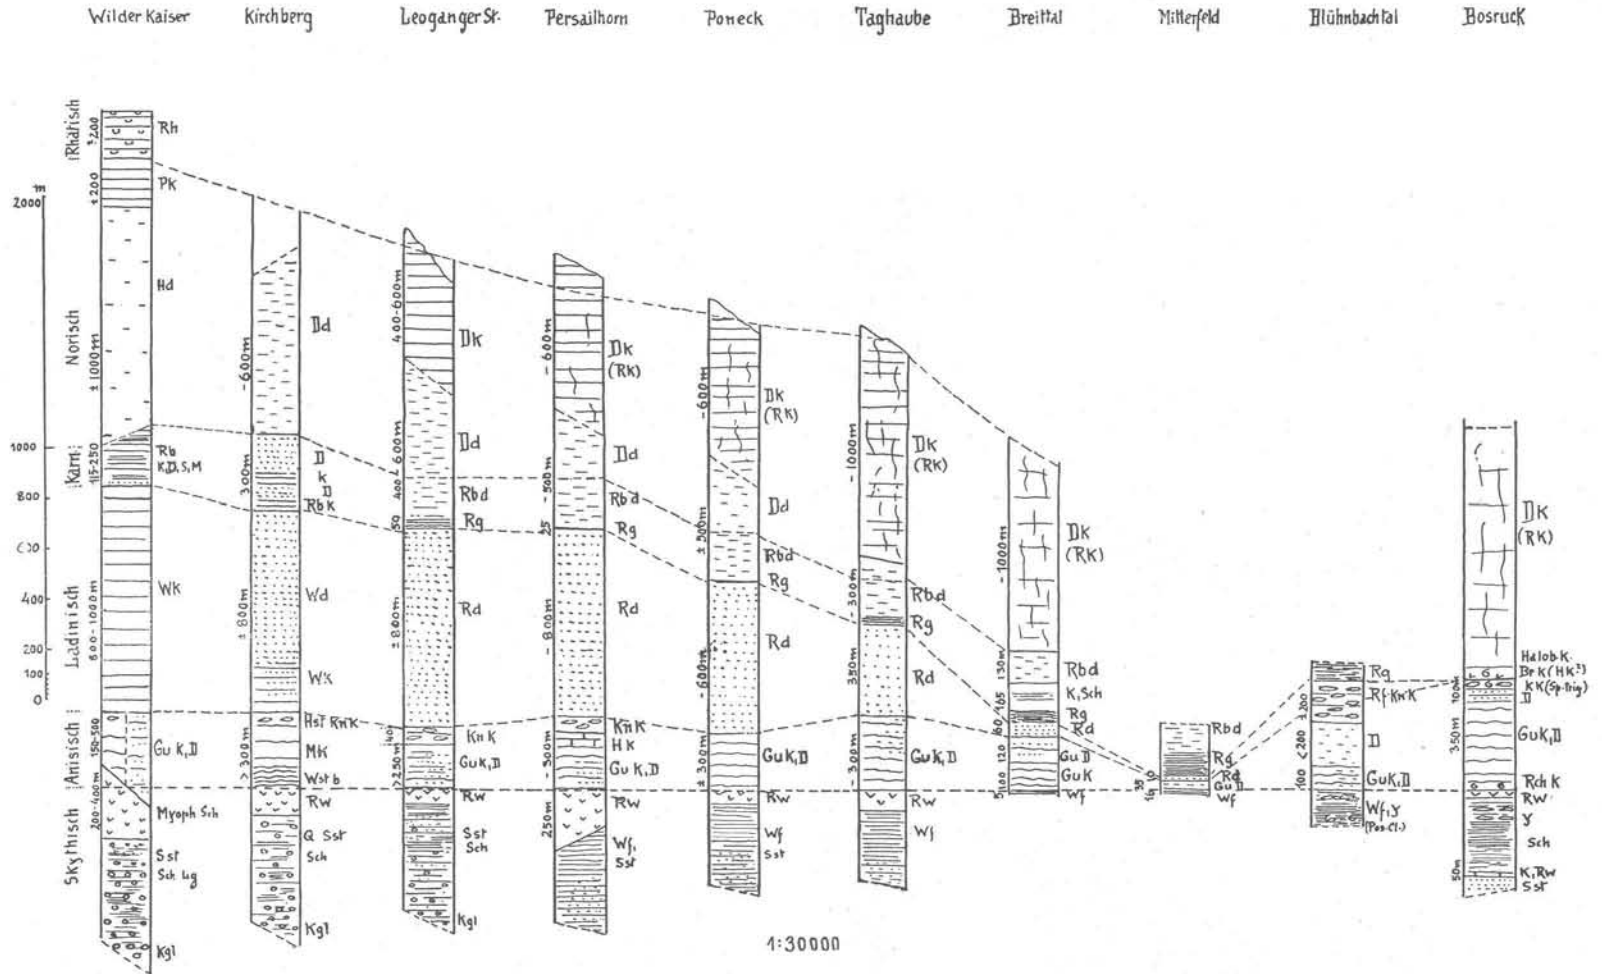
Wilder Kaiser Kirchberg Leoganger St. Persailhorn Poneck Taghaube Breittal Mitterfeld Blühnbachtal Bosruck

m
2000
1000
800
600
400
200
100
0

Rhätisch
Norisch
Karn
Ladinisch
Anisisch
Skythisch

Wilder Kaiser:
±200 Rh
±200 Pk
± 1000m Hd
115-250 Rb K,D,S,M
600-1000m Wk
150-500 Gu K,D
200-400m Myoph Sch
Sst
Sch Lag
Kgl

Kirchberg:
~600m Dd
300m D k D RbK
±800m Wd
Wk
>300m Hst KnK
MK
Wst b
Rw
Q Sst
Sch
Kgl

Leoganger St.:
400-600m Dk
±600m Dd
400 Rbd
50 Rg
±800m Rd
140 KnK
1250m GuK,D
Rw
Sst
Sch
Kgl

Persailhorn:
~600m Dk (RK)
~500m Dd
Rbd
25 Rg
~800m Rd
~300m KnK
HK
Gu K,D
250m Rw
Wf,
Sst

Poneck:
~600m Dk (RK)
Dd
±500m Rbd
Rg
~600m Rd
±300m GuK,D
Rw
Wf
Sst

Taghaube:
~1000m Dk (RK)
~300m Rbd
Rg
350m Rd
~300m GuK,D
Rw
Wf

Breittal:
~1000m Dk (RK)
130m Rbd
165 K,Sch
60 Rg
80 Rd
120 Gu D
100 GuK
5 Wf

Mitterfeld:
Rbd
35 Rg
10 Rd
Gu D
Wf

Blühnbachtal:
Rg
~200 Rf KnK
<280 D
100 GuK,D
Wf,Y (Pos.Cl.)

Bosruck:
Dk (RK)
100m Halob.K.
Br K (HK?)
KK (Sp.Trig)
D
350m GuK,D
Rch K
RW
Y
Sch
50m K,Rw
Sst

1:30000